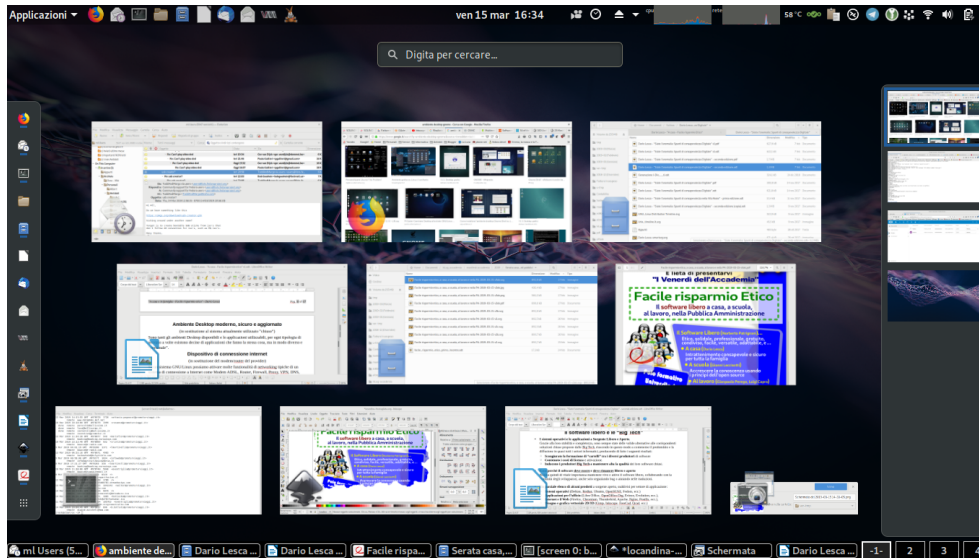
Applicazioni ▾

ven 15 mar 16:34

58 °C

Digita per cercare...

Ambiente Desktop moderno, sicuro e aggiornato

Dispositivo di connessione internet

è lieta di presentarvi
"I Venerdì dell'Accademia"

Facile risparmio Etico

Il software libero a casa, a scuola, al lavoro, nella Pubblica Amministrazione

Facile risparmio Etico

Il software libero a casa, a scuola, al lavoro, nella Pubblica Amministrazione

ml Users (5...
ambiente de...
Dario Lesca ...
Dario Lesca ...
Facile rispa...
Serata casa,...
[screen 0: b...
*locandina-...
Schermata
Dario Lesca ...
-1-
2
3